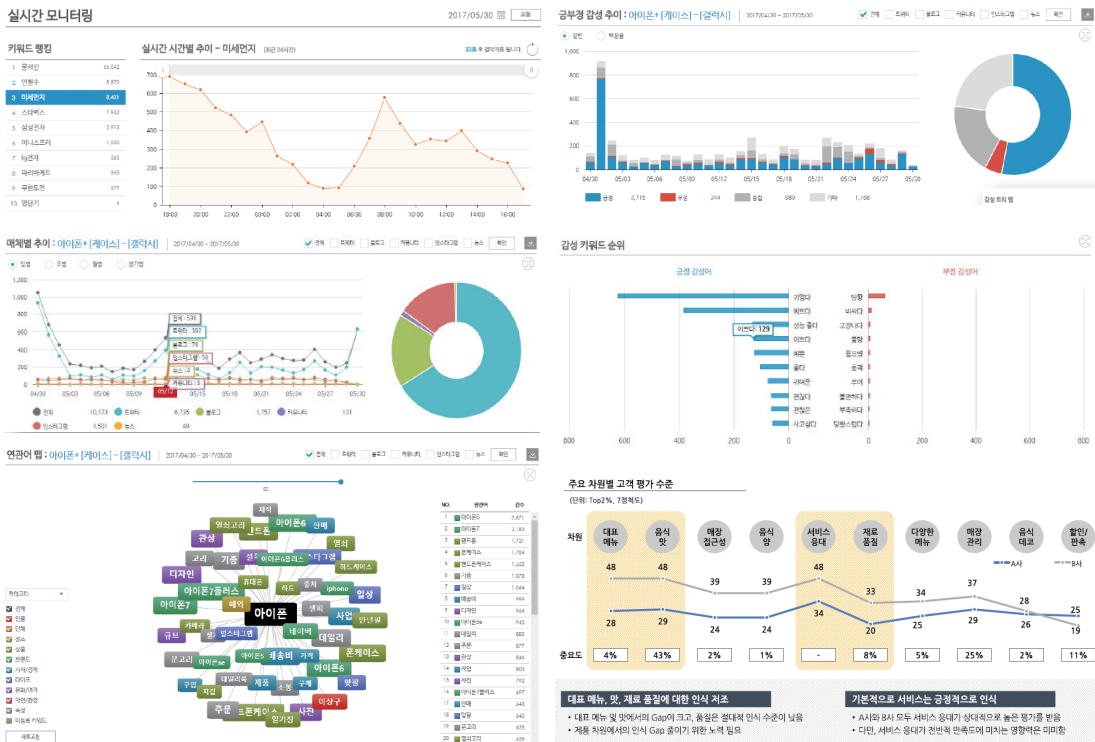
실시간 모니터링

2017/05/30 오늘

키워드 랭킹

| | | |
|---|---|---|
| 1 | 문재인 | 88,042 |
| 2 | 인형수 | 8,670 |
| 3 | 미세먼지 | 8,401 |
| 4 | 스타벅스 | 7,962 |
| 5 | 삼성전자 | 2,813 |
| 6 | 아디스코리 | 1,080 |
| 7 | lg전자 | 265 |
| 8 | 파리바게트 | 343 |
| 9 | 무한도전 | 379 |
| 10 | 영남기 | 4 |

실시간 시간별 추이 - 미세먼지 (최근 24시간)

30초 후 갱신됩니다.

700 600 500 400 300 200 100 0

18:00 20:00 22:00 00:00 02:00 04:00 06:00 08:00 10:00 12:00 14:00 16:00

긍부정 감성 추이 : 아이폰+[케이스] - [갤럭시] 2017/04/30 ~ 2017/05/30

전체 트위터 블로그 커뮤니티 인스타그램 뉴스 확인

일별 학공율

1,000 800 600 400 200 0

04/30 05/03 05/06 05/09 05/12 05/15 05/18 05/21 05/24 05/27 05/30

긍정 2,715 부정 244 중립 989 기타 1,168

감성 피치 맵

매체별 추이 : 아이폰+[케이스] - [갤럭시] 2017/04/30 ~ 2017/05/30

전체 트위터 블로그 커뮤니티 인스타그램 뉴스 확인

일별 주별 월별 분기별

1,000 800 600 400 200 0

04/30 05/03 05/06 05/09 05/12 05/15 05/18 05/21 05/24 05/27 05/30

전체 : 536
트위터 : 300
블로그 : 79
커뮤니티별 : 58
뉴스 : 4
커뮤니티 : 3
05/13

전체 10,173 트위터 6,735 블로그 1,757 커뮤니티 131 인스타그램 1,501 뉴스 49

감성 키워드 순위

긍정 감성어 부정 감성어

귀엽다 빛나다 성능 좋다 이쁘다 예쁜 좋다 귀여운 편리하다 편리한 사고싶다

이쁘다 : 129

망함 비싸다 고장나다 불량 힘들다 속책 부여 불편하다 부족하다 당황스럽다

800 600 400 200 0 0 200 400 600 800

연관어 맵 : 아이폰+[케이스] - [갤럭시] 2017/04/30 ~ 2017/05/30

전체 트위터 블로그 커뮤니티 인스타그램 뉴스 확인

카테고리
전체 인물 단체 장소 상품 브랜드 사회/경제 라이프 음식/여가 개인/감정 속성 미등록 키워드

제작 영심고리 노트폰 아이폰6 판매 관심 아이폰6플러스 디자인 가통 아이폰7 아이폰7플러스 아이폰 사업 필요 데이베 대일리 폰케이스 케이스 iphone 휴대폰 구매 제품 가격 주문 사진 이상구 압기정 조건

| NO. | 연관어 | 건수 |
|---|---|---|
| 1 | 아이폰6 | 3,671 |
| 2 | 아이폰7 | 2,183 |
| 3 | 갤드폰 | 1,721 |
| 4 | 폰케이스 | 1,704 |
| 5 | 핸드폰케이스 | 1,402 |
| 6 | 기종 | 1,073 |
| 7 | 일상 | 1,064 |
| 8 | 데일리 | 990 |
| 9 | 디자인 | 964 |
| 10 | 아이폰6s | 940 |
| 11 | 데일리 | 885 |
| 12 | 공유 | 877 |
| 13 | 관심 | 859 |
| 14 | 제안 | 840 |
| 15 | 사진 | 792 |
| 16 | 아이폰7플러스 | 697 |
| 17 | 판매 | 673 |
| 18 | 맞팔 | 640 |
| 19 | 공고리 | 634 |
| 20 | 영심고리 | 621 |

주요 차원별 고객 평가 수준

(단위: Top2%, 7점척도)

차원 | 대표 메뉴 | 음식 맛 | 매장 접근성 | 음식 양 | 서비스 응대 | 재료 품질 | 다양한 메뉴 | 매장 관리 | 음식 데코 | 할인/판촉

A사 B사

48 48 39 39 48 33 34 37 28 25
28 29 24 24 34 20 25 29 26 19

| 중요도 | 4% | 43% | 2% | 1% | - | 8% | 5% | 25% | 2% | 11% |
|---|---|---|---|---|---|---|---|---|---|---|

대표 메뉴, 맛, 재료 품질에 대한 인식 저조
• 대표 메뉴 및 맛에서의 Gap이 크고, 품질은 절대적 인식 수준이 낮음
• 제품 차원에서의 인식 Gap 줄이기 위한 노력 필요

기본적으로 서비스는 긍정적으로 인식
• A사와 B사 모두 서비스 응대가 상대적으로 높은 평가를 받음
• 다만, 서비스 응대가 전반적 만족도에 미치는 영향력은 미미함